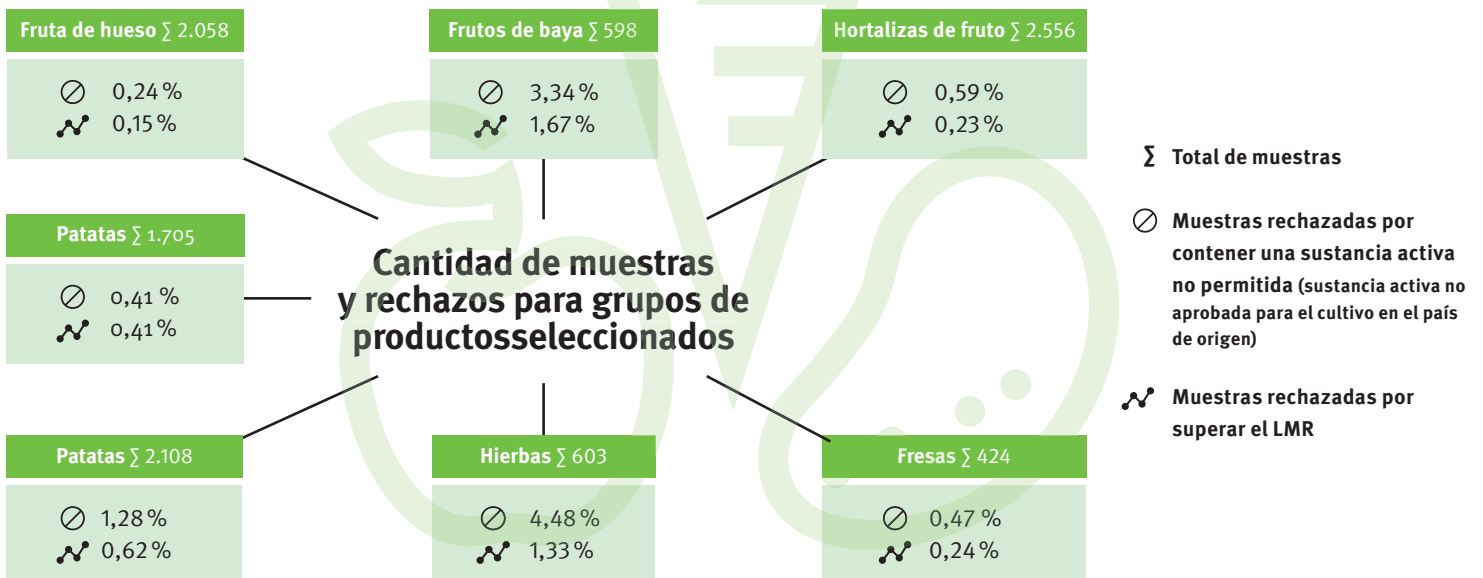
Fruta de hueso ∑ 2.058

⊘ 0,24 %
0,15 %

Frutos de baya ∑ 598

⊘ 3,34 %
1,67 %

Hortalizas de fruto ∑ 2.556

⊘ 0,59 %
0,23 %

∑ Total de muestras

⊘ Muestras rechazadas por contener una sustancia activa no permitida (sustancia activa no aprobada para el cultivo en el país de origen)

Muestras rechazadas por superar el LMR

Patatas ∑ 1.705

⊘ 0,41 %
0,41 %

Cantidad de muestras y rechazos para grupos de productosseleccionados

Patatas ∑ 2.108

⊘ 1,28 %
0,62 %

Hierbas ∑ 603

⊘ 4,48 %
1,33 %

Fresas ∑ 424

⊘ 0,47 %
0,24 %